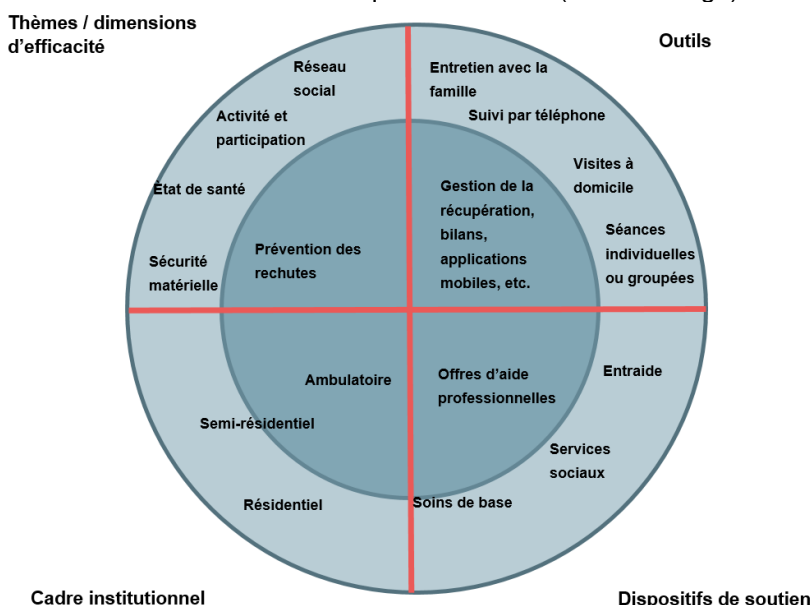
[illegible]

Thèmes / dimensions d'efficacité

Outils

Réseau social

Activité et participation

État de santé

Sécurité matérielle

Prévention des rechutes

Entretien avec la famille

Suivi par téléphone

Visites à domicile

Séances individuelles ou groupées

Gestion de la récupération, bilans, applications mobiles, etc.

Ambulatoire

Semi-résidentiel

Résidentiel

Offres d'aide professionnelles

Entraide

Services sociaux

Soins de base

Cadre institutionnel

Dispositifs de soutien